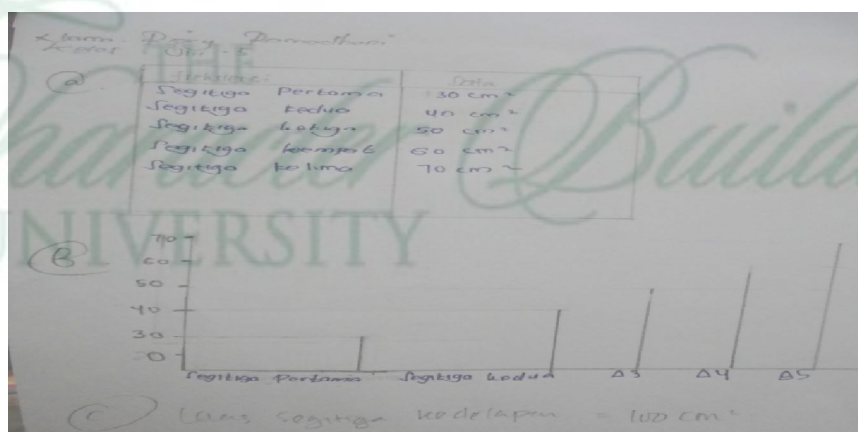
Nama: Dery Pramadhani
Kelas: Vbi-5

(a)

| Segitiga | Luas |
|---|---|
| Segitiga Pertama | 30 cm² |
| Segitiga kedua | 40 cm² |
| Segitiga ketiga | 50 cm² |
| Segitiga keempat | 60 cm² |
| Segitiga kelima | 70 cm² |

THE
Chandra Build
NIVERSITY

(B)
70
60
50
40
30
20
Segitiga Pertama Segitiga kedua Δ3 Δ4 Δ5

(C) Luas Segitiga kedelapan = 100 cm²